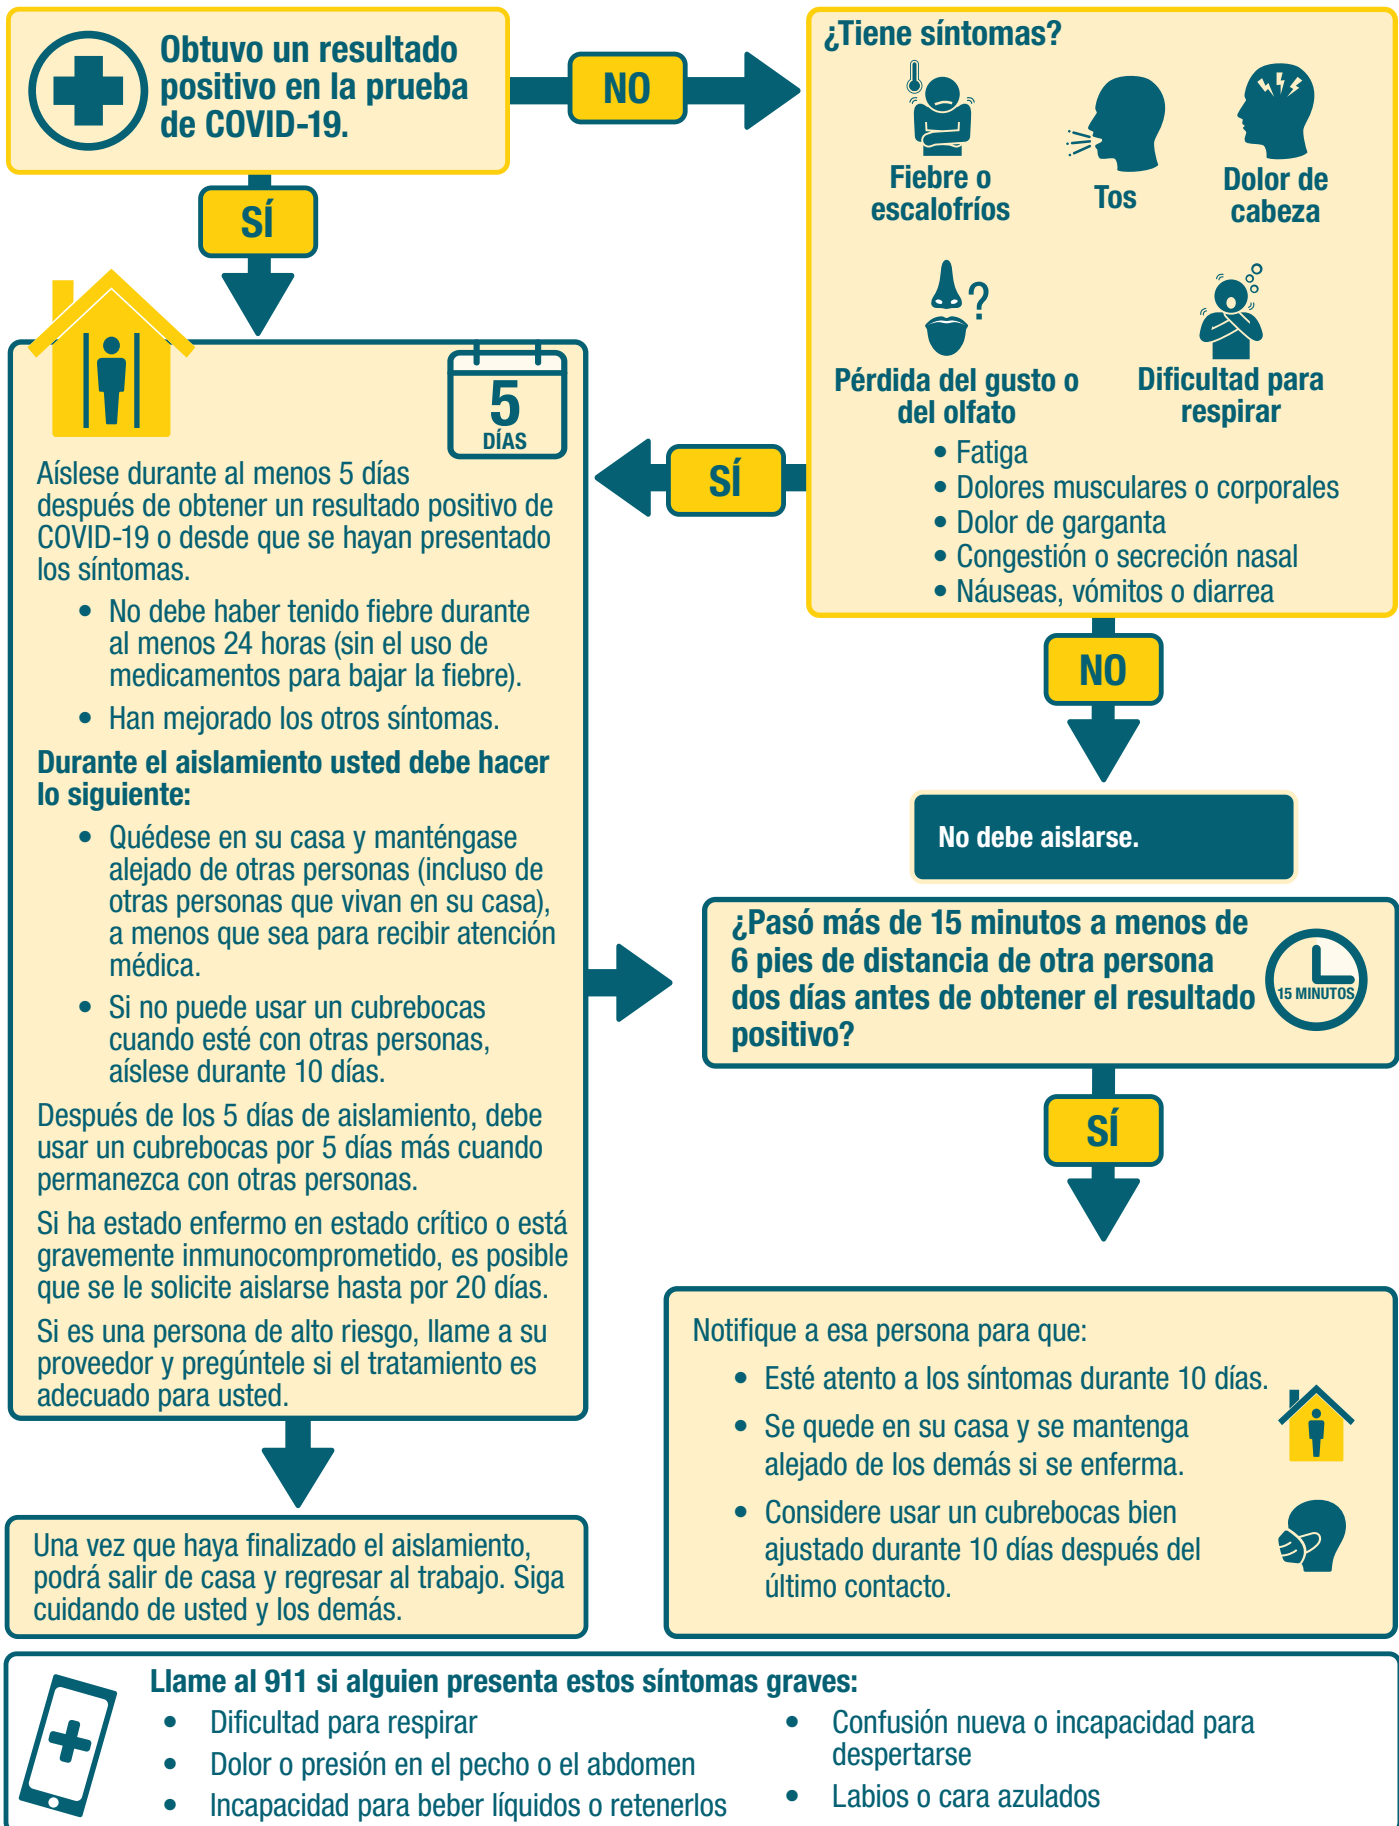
Obtuvo un resultado positivo en la prueba de COVID-19.

NO

¿Tiene síntomas?

Fiebre o escalofríos

Tos

Dolor de cabeza

Pérdida del gusto o del olfato

Dificultad para respirar

• Fatiga
• Dolores musculares o corporales
• Dolor de garganta
• Congestión o secreción nasal
• Náuseas, vómitos o diarrea

SÍ

SÍ

5 DÍAS

Aíslese durante al menos 5 días después de obtener un resultado positivo de COVID-19 o desde que se hayan presentado los síntomas.

• No debe haber tenido fiebre durante al menos 24 horas (sin el uso de medicamentos para bajar la fiebre).
• Han mejorado los otros síntomas.

Durante el aislamiento usted debe hacer lo siguiente:

• Quédese en su casa y manténgase alejado de otras personas (incluso de otras personas que vivan en su casa), a menos que sea para recibir atención médica.
• Si no puede usar un cubrebocas cuando esté con otras personas, aíslese durante 10 días.

Después de los 5 días de aislamiento, debe usar un cubrebocas por 5 días más cuando permanezca con otras personas.

Si ha estado enfermo en estado crítico o está gravemente inmunocomprometido, es posible que se le solicite aislarse hasta por 20 días.

Si es una persona de alto riesgo, llame a su proveedor y pregúntele si el tratamiento es adecuado para usted.

NO

No debe aislarse.

¿Pasó más de 15 minutos a menos de 6 pies de distancia de otra persona dos días antes de obtener el resultado positivo?

15 MINUTOS

SÍ

Notifique a esa persona para que:

• Esté atento a los síntomas durante 10 días.
• Se quede en su casa y se mantenga alejado de los demás si se enferma.
• Considere usar un cubrebocas bien ajustado durante 10 días después del último contacto.

Una vez que haya finalizado el aislamiento, podrá salir de casa y regresar al trabajo. Siga cuidando de usted y los demás.

Llame al 911 si alguien presenta estos síntomas graves:

• Dificultad para respirar
• Dolor o presión en el pecho o el abdomen
• Incapacidad para beber líquidos o retenerlos

• Confusión nueva o incapacidad para despertarse
• Labios o cara azulados